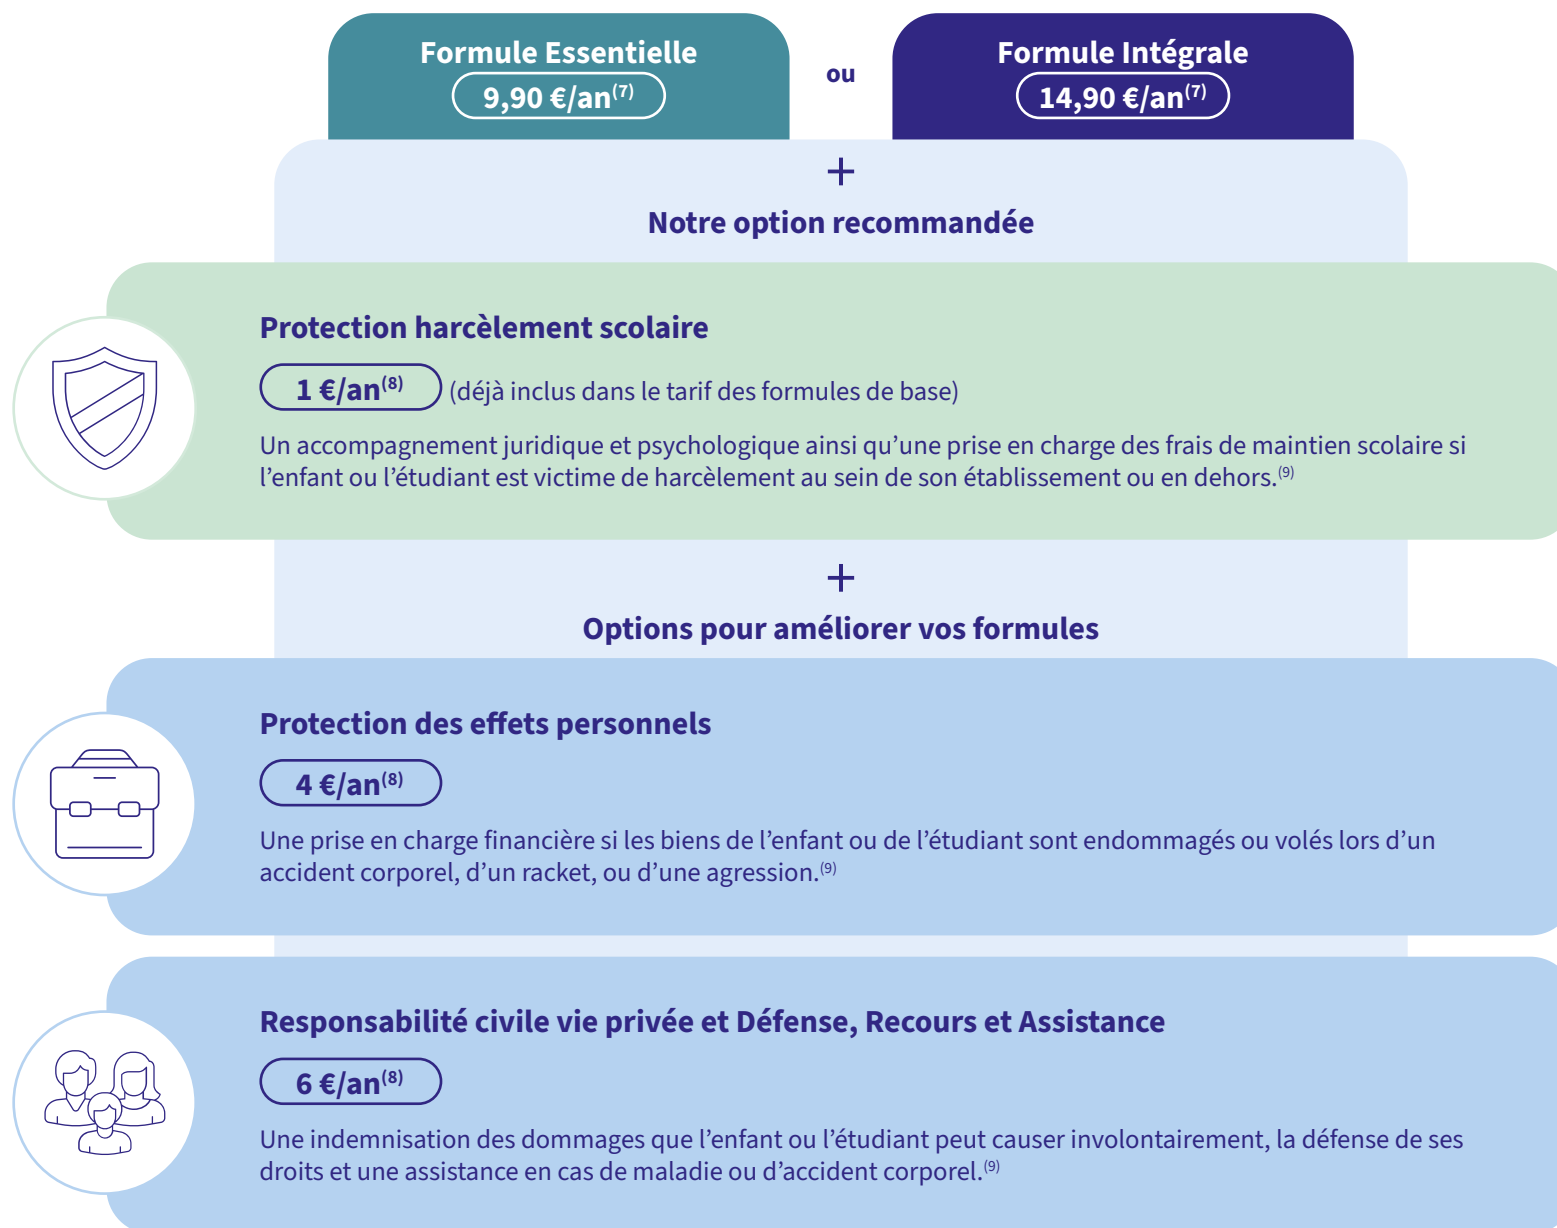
Formule Essentielle
9,90 €/an$^{(7)}$

ou

Formule Intégrale
14,90 €/an$^{(7)}$

+
Notre option recommandée

Protection harcèlement scolaire
1 €/an$^{(8)}$ (déjà inclus dans le tarif des formules de base)
Un accompagnement juridique et psychologique ainsi qu'une prise en charge des frais de maintien scolaire si l'enfant ou l'étudiant est victime de harcèlement au sein de son établissement ou en dehors.$^{(9)}$

+
Options pour améliorer vos formules

Protection des effets personnels
4 €/an$^{(8)}$
Une prise en charge financière si les biens de l'enfant ou de l'étudiant sont endommagés ou volés lors d'un accident corporel, d'un racket, ou d'une agression.$^{(9)}$

Responsabilité civile vie privée et Défense, Recours et Assistance
6 €/an$^{(8)}$
Une indemnisation des dommages que l'enfant ou l'étudiant peut causer involontairement, la défense de ses droits et une assistance en cas de maladie ou d'accident corporel.$^{(9)}$